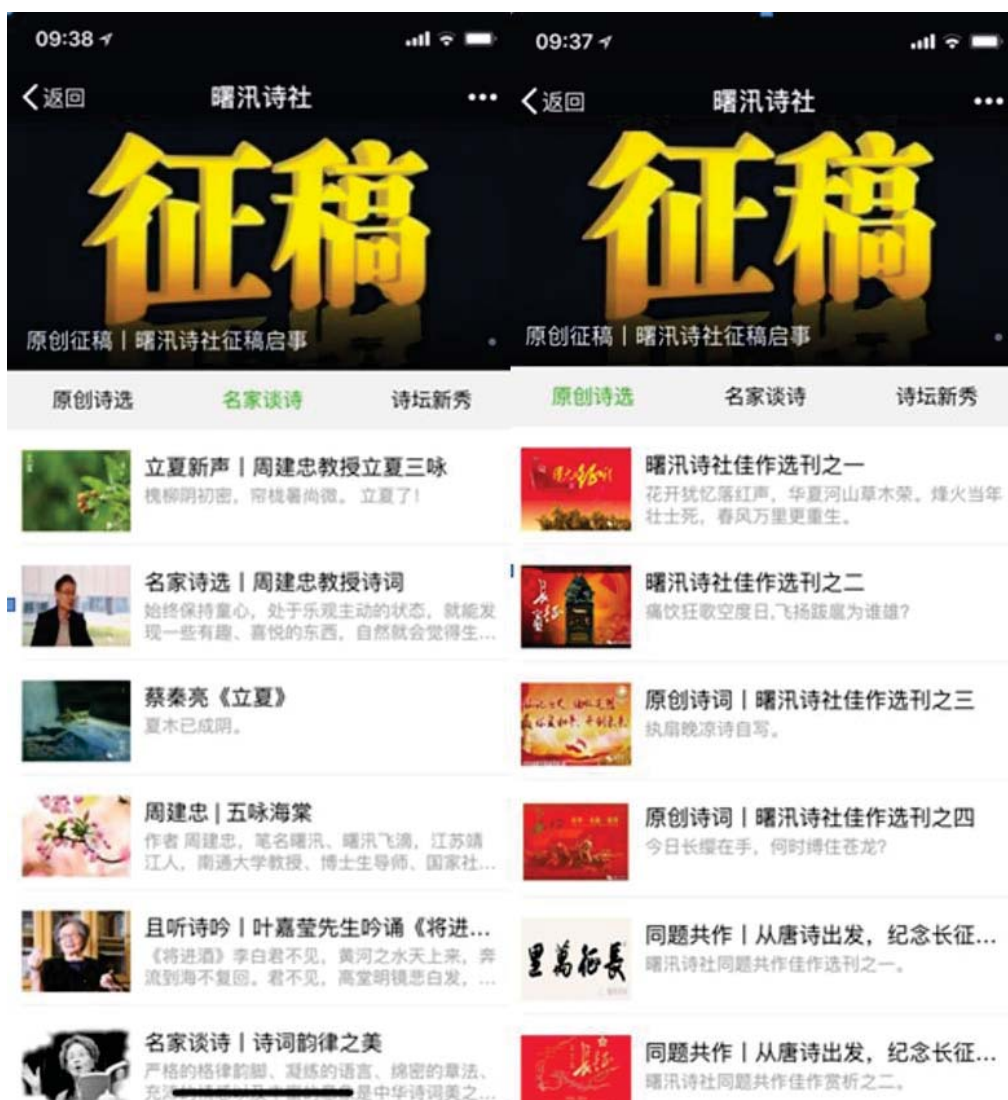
09:38

返回 曙汛诗社 •••

征稿

原创征稿 | 曙汛诗社征稿启事

原创诗选 名家谈诗 诗坛新秀

立夏新声 | 周建忠教授立夏三咏
槐柳阴初密，帘栊暑尚微。立夏了！

名家诗选 | 周建忠教授诗词
始终保持童心，处于乐观主动的状态，就能发现一些有趣、喜悦的东西，自然就会觉得生...

蔡秦亮《立夏》
夏木已成阴。

周建忠 | 五咏海棠
作者 周建忠，笔名曙汛、曙汛飞瀚，江苏靖江人，南通大学教授、博士生导师、国家社...

且听诗吟 | 叶嘉莹先生吟诵《将进...
《将进酒》李白君不见，黄河之水天上来，奔流到海不复回。君不见，高堂明镜悲白发，...

名家谈诗 | 诗词韵律之美
严格的格律韵脚、凝练的语言、绵密的章法、充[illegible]是中华诗词美之...

09:37

返回 曙汛诗社 •••

征稿

原创征稿 | 曙汛诗社征稿启事

原创诗选 名家谈诗 诗坛新秀

曙汛诗社佳作选刊之一
花开犹忆落红声，华夏河山草木荣。烽火当年壮士死，春风万里更重生。

曙汛诗社佳作选刊之二
痛饮狂歌空度日，飞扬跋扈为谁雄？

原创诗词 | 曙汛诗社佳作选刊之三
执扇晚凉诗自写。

原创诗词 | 曙汛诗社佳作选刊之四
今日长缨在手，何时缚住苍龙？

同题共作 | 从唐诗出发，纪念长征...
曙汛诗社同题共作佳作选刊之一。

里万征长

同题共作 | 从唐诗出发，纪念长征...
曙汛诗社同题共作佳作赏析之二。